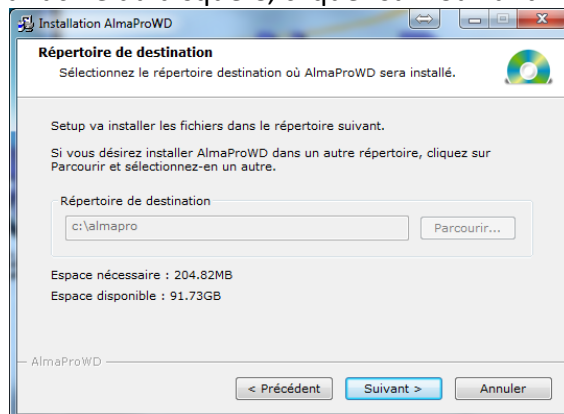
Installation AlmaProWD

Répertoire de destination
Sélectionnez le répertoire destination où AlmaProWD sera installé.

Setup va installer les fichiers dans le répertoire suivant.

Si vous désirez installer AlmaProWD dans un autre répertoire, cliquez sur Parcourir et sélectionnez-en un autre.

Répertoire de destination
c:\almapro
Parcourir...

Espace nécessaire : 204.82MB
Espace disponible : 91.73GB

AlmaProWD
< Précédent
Suivant >
Annuler